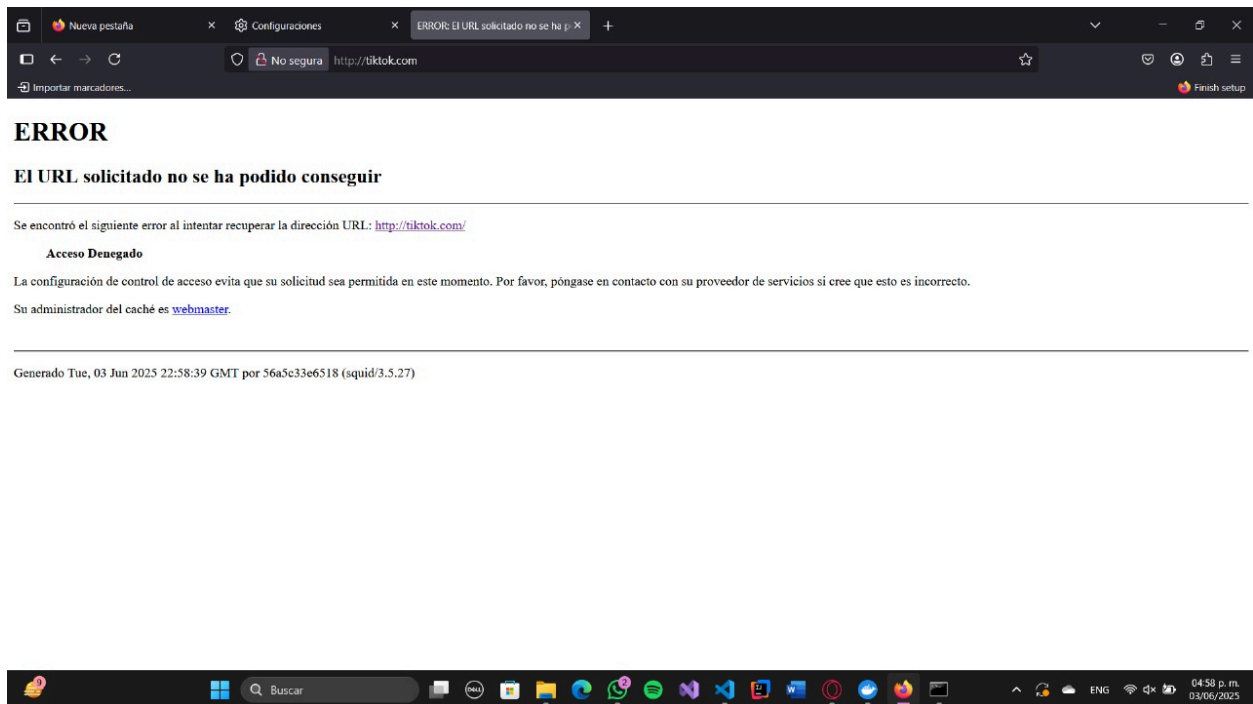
Nueva pestaña ×
Configuraciones ×
ERROR: El URL solicitado no se ha p ×
+

No segura http://tiktok.com

Importar marcadores...
Finish setup

ERROR

El URL solicitado no se ha podido conseguir

Se encontró el siguiente error al intentar recuperar la dirección URL: http://tiktok.com/

Acceso Denegado

La configuración de control de acceso evita que su solicitud sea permitida en este momento. Por favor, póngase en contacto con su proveedor de servicios si cree que esto es incorrecto.

Su administrador del caché es webmaster.

Generado Tue, 03 Jun 2025 22:58:39 GMT por 56a5c33e6518 (squid/3.5.27)

9
Buscar
2
ENG
04:58 p. m.
03/06/2025